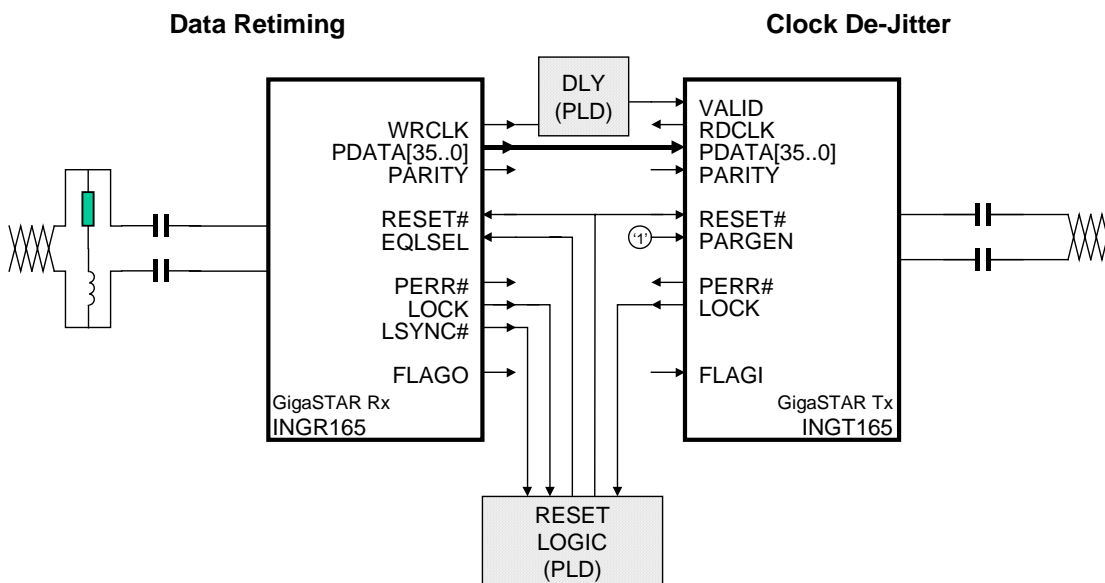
Data Retiming

Clock De-Jitter

DLY
(PLD)

WRCLK
PDATA[35..0]
PARITY
RESET#
EQLSEL
PERR#
LOCK
LSYNC#
FLAGO
GigaSTAR Rx
INGR165

VALID
RDCLK
PDATA[35..0]
PARITY
RESET#
'1'
PARGEN
PERR#
LOCK
FLAGI
GigaSTAR Tx
INGT165

RESET
LOGIC
(PLD)